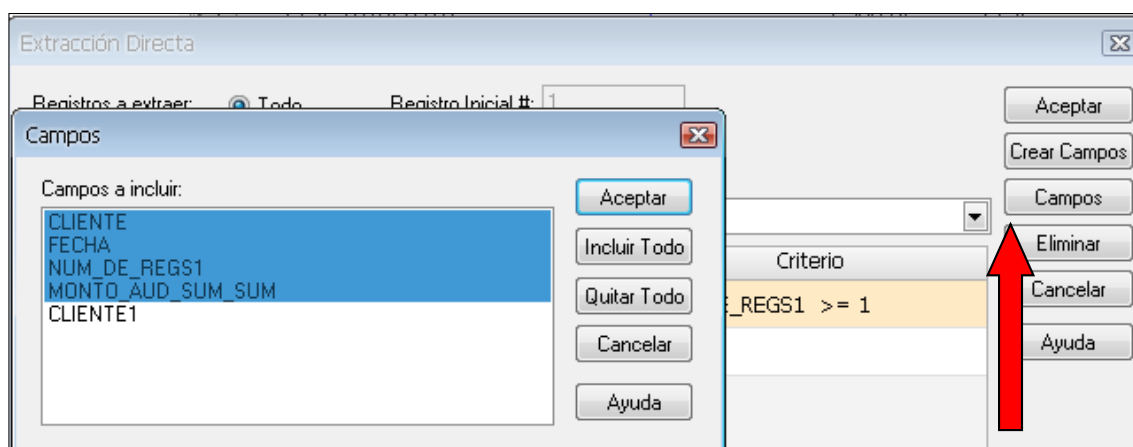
Extracción Directa

Registros a extraer: Todo

Registro Inicial #: 1

Aceptar

Crear Campos

Campos

Eliminar

Cancelar

Ayuda

Criterio

E_REGS1 >= 1

Campos

Campos a incluir:

CLIENTE
FECHA
NUM_DE_REGS1
MONTO_AUD_SUM_SUM
CLIENTE1

Aceptar

Incluir Todo

Quitar Todo

Cancelar

Ayuda